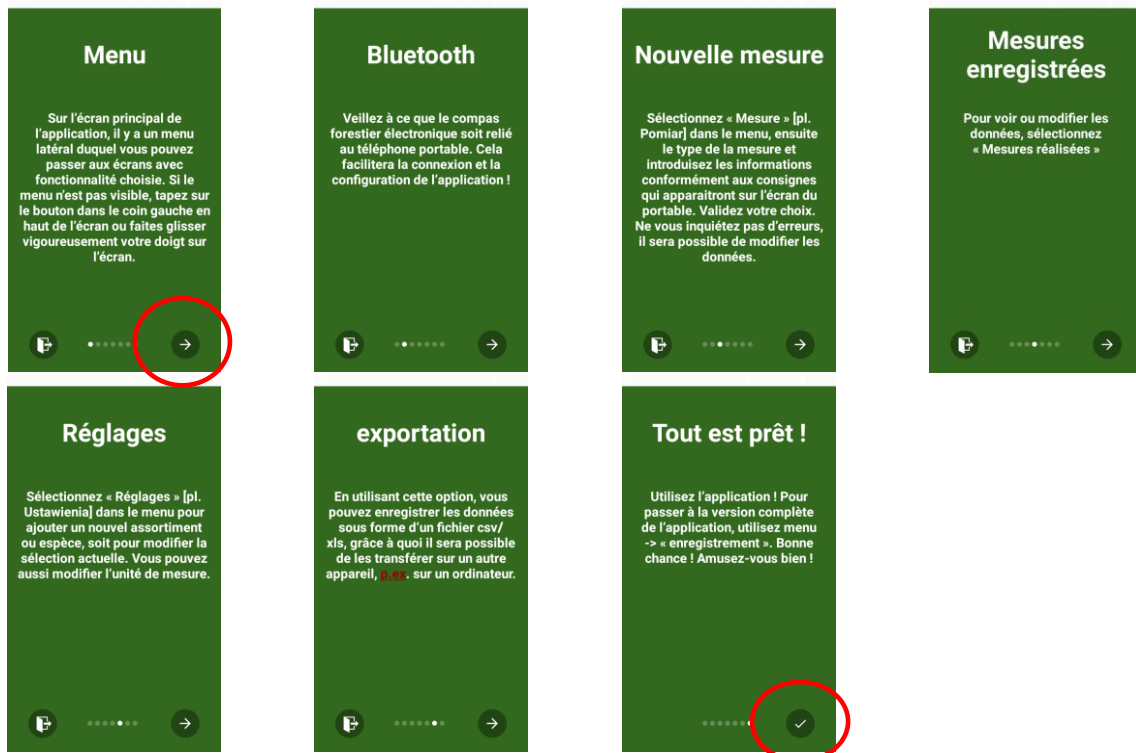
Menu

Sur l'écran principal de l'application, il y a un menu latéral duquel vous pouvez passer aux écrans avec fonctionnalité choisie. Si le menu n'est pas visible, tapez sur le bouton dans le coin gauche en haut de l'écran ou faites glisser vigoureusement votre doigt sur l'écran.

Bluetooth

Veillez à ce que le compas forestier électronique soit relié au téléphone portable. Cela facilitera la connexion et la configuration de l'application !

Nouvelle mesure

Sélectionnez « Mesure » [pl. Pomiar] dans le menu, ensuite le type de la mesure et introduisez les informations conformément aux consignes qui apparaitront sur l'écran du portable. Validez votre choix. Ne vous inquiétez pas d'erreurs, il sera possible de modifier les données.

Mesures enregistrées

Pour voir ou modifier les données, sélectionnez « Mesures réalisées »

Réglages

Sélectionnez « Réglages » [pl. Ustawienia] dans le menu pour ajouter un nouvel assortiment ou espèce, soit pour modifier la sélection actuelle. Vous pouvez aussi modifier l'unité de mesure.

exportation

En utilisant cette option, vous pouvez enregistrer les données sous forme d'un fichier csv/ xls, grâce à quoi il sera possible de les transférer sur un autre appareil, p.ex. sur un ordinateur.

Tout est prêt !

Utilisez l'application ! Pour passer à la version complète de l'application, utilisez menu -> « enregistrement ». Bonne chance ! Amusez-vous bien !